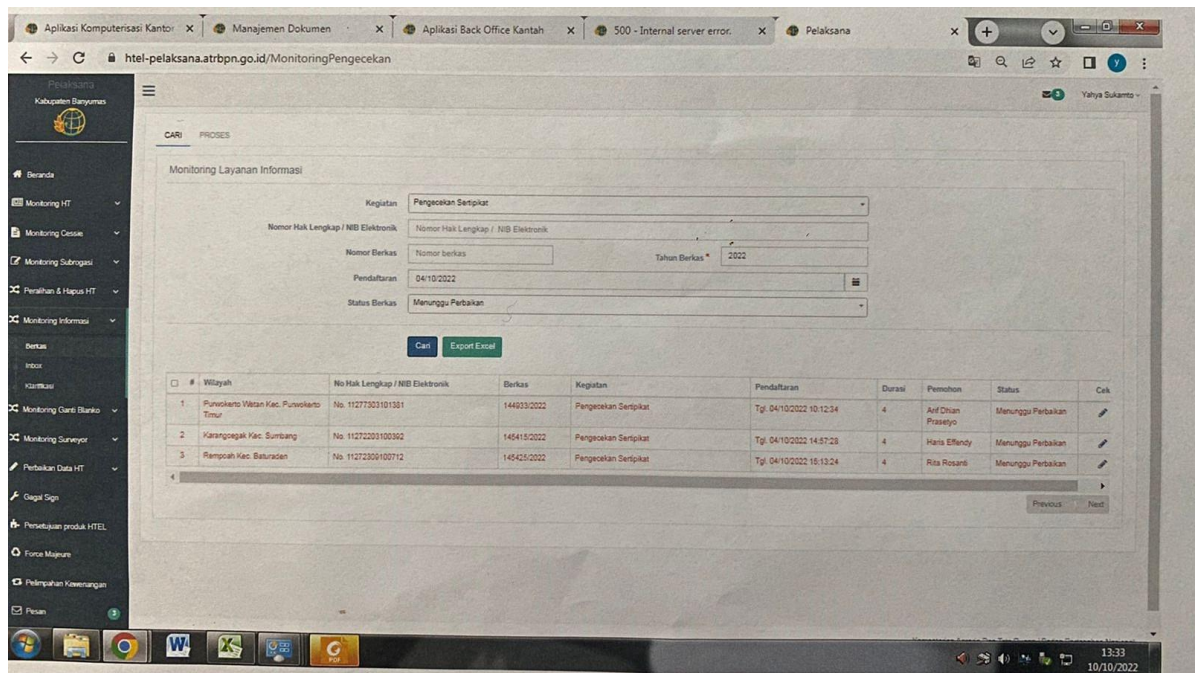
Aplikasi Komputerisasi Kantor × | Manajemen Dokumen × | Aplikasi Back Office Kantah × | 500 - Internal server error. × | Pelaksana ×

htel-pelaksana.atrbpn.go.id/MonitoringPengecekan

Pelaksana
Kabupaten Banyumas

Beranda
Monitoring HT
Monitoring Cessie
Monitoring Subrogasi
Peralihan & Hapus HT
Monitoring Informasi
Berkas
Inbox
Klarifikasi
Monitoring Ganti Blanko
Monitoring Surveyor
Perbaikan Data HT
Gagal Sign
Persetujuan produk HTEL
Force Majeure
Pelimpahan Kewenangan
Pesan 3

3 Yahya Sukamto

CARI PROSES

Monitoring Layanan Informasi

Kegiatan Pengecekan Sertipikat
Nomor Hak Lengkap / NIB Elektronik Nomor Hak Lengkap / NIB Elektronik
Nomor Berkas Nomor berkas
Tahun Berkas * 2022
Pendaftaran 04/10/2022
Status Berkas Menunggu Perbaikan

Cari Export Excel

| # | Wilayah | No Hak Lengkap / NIB Elektronik | Berkas | Kegiatan | Pendaftaran | Durasi | Pemohon | Status | Cek |
|---|---|---|---|---|---|---|---|---|---|
| 1 | Purwokerto Wetan Kec. Purwokerto Timur | No. 11277303101381 | 144933/2022 | Pengecekan Sertipikat | Tgl. 04/10/2022 10:12:34 | 4 | Arif Dhian Prasetyo | Menunggu Perbaikan | |
| 2 | Karangcegak Kec. Sumbang | No. 11272203100392 | 145415/2022 | Pengecekan Sertipikat | Tgl. 04/10/2022 14:57:28 | 4 | Haris Effendy | Menunggu Perbaikan | |
| 3 | Rempoah Kec. Baturaden | No. 11272309100712 | 145425/2022 | Pengecekan Sertipikat | Tgl. 04/10/2022 15:13:24 | 4 | Rita Rosanti | Menunggu Perbaikan | |

Previous Next

13:33
10/10/2022